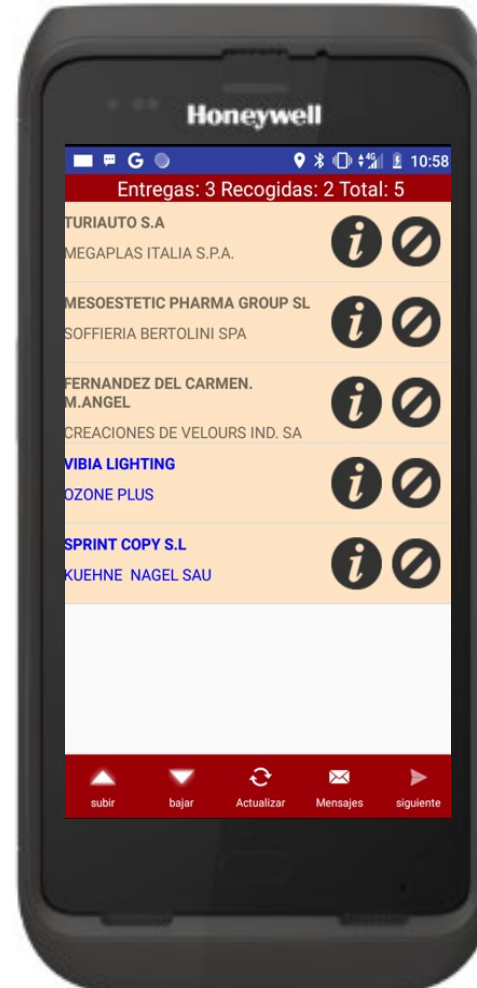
Honeywell

G 4G 10:58

Entregas: 3 Recogidas: 2 Total: 5

TURIAUTO S.A
MEGAPLAS ITALIA S.P.A.

MESOESTETIC PHARMA GROUP SL
SOFFIERIA BERTOLINI SPA

FERNANDEZ DEL CARMEN. M.ANGEL
CREACIONES DE VELOURS IND. SA

VIBIA LIGHTING
OZONE PLUS

SPRINT COPY S.L
KUEHNE NAGEL SAU

subir bajar Actualizar Mensajes siguiente